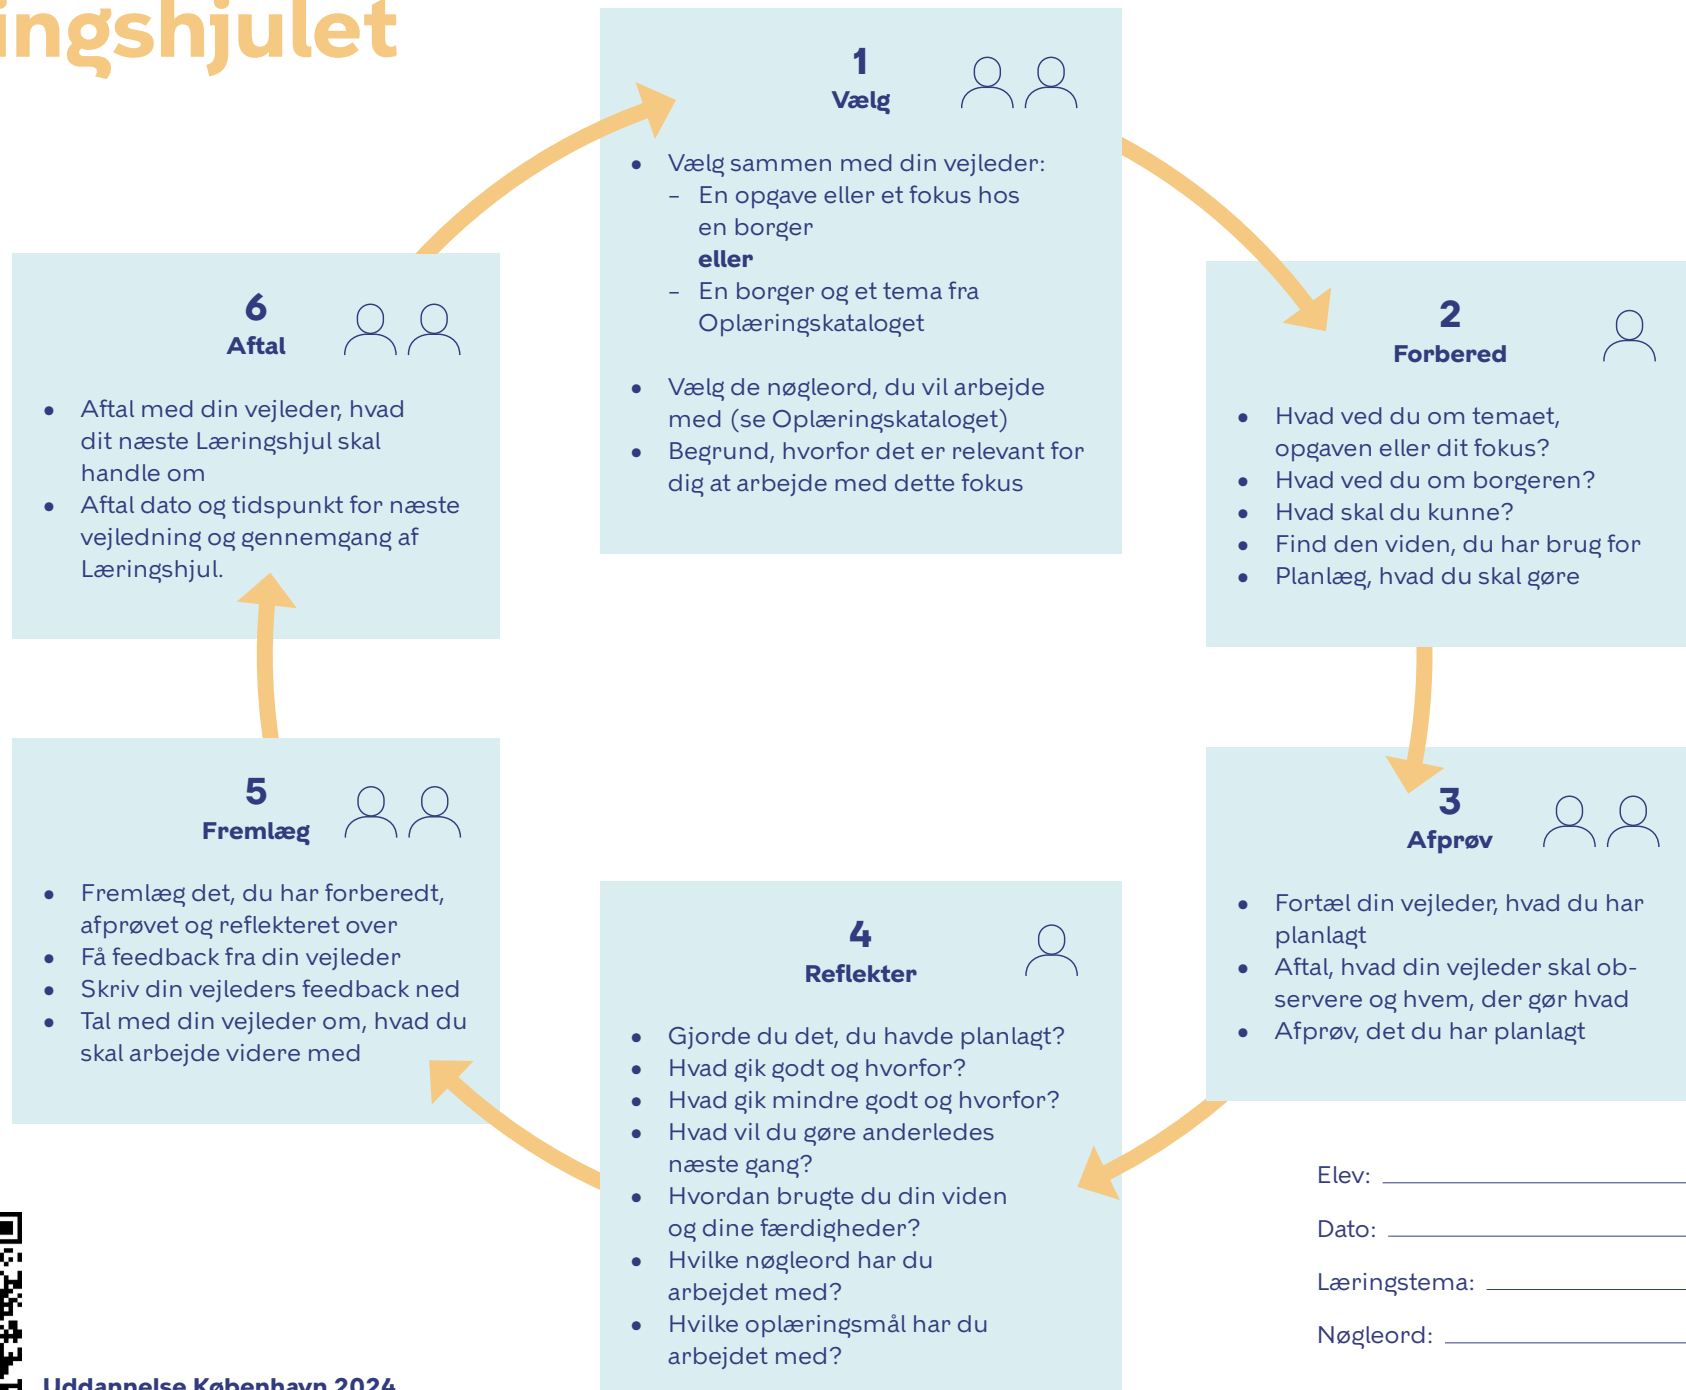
ingshjulet

1
Vælg

- Vælg sammen med din vejleder:
  – En opgave eller et fokus hos en borger
  **eller**
  – En borger og et tema fra Oplæringskataloget
- Vælg de nøgleord, du vil arbejde med (se Oplæringskataloget)
- Begrund, hvorfor det er relevant for dig at arbejde med dette fokus

6
Aftal

- Aftal med din vejleder, hvad dit næste Læringshjul skal handle om
- Aftal dato og tidspunkt for næste vejledning og gennemgang af Læringshjul.

2
Forbered

- Hvad ved du om temaet, opgaven eller dit fokus?
- Hvad ved du om borgeren?
- Hvad skal du kunne?
- Find den viden, du har brug for
- Planlæg, hvad du skal gøre

5
Fremlæg

- Fremlæg det, du har forberedt, afprøvet og reflekteret over
- Få feedback fra din vejleder
- Skriv din vejleders feedback ned
- Tal med din vejleder om, hvad du skal arbejde videre med

3
Afprøv

- Fortæl din vejleder, hvad du har planlagt
- Aftal, hvad din vejleder skal observere og hvem, der gør hvad
- Afprøv, det du har planlagt

4
Reflekter

- Gjorde du det, du havde planlagt?
- Hvad gik godt og hvorfor?
- Hvad gik mindre godt og hvorfor?
- Hvad vil du gøre anderledes næste gang?
- Hvordan brugte du din viden og dine færdigheder?
- Hvilke nøgleord har du arbejdet med?
- Hvilke oplæringsmål har du arbejdet med?

Elev:
Dato:
Læringstema:
Nøgleord:

Uddannelse København 2024